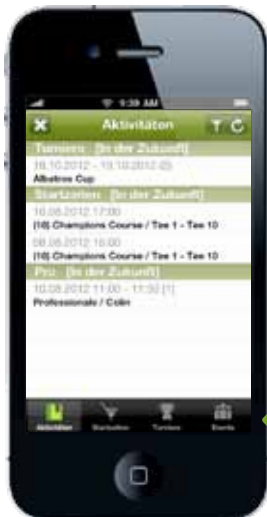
9:39 AM

Aktivitäten

Turniere [In der Zukunft]
18.10.2012 - 19.10.2012 (2)
Albatros Cup

Startzeiten [In der Zukunft]
10.08.2012 17:00
[18] Champions Course / Tee 1 - Tee 10
08.08.2012 16:00
[18] Champions Course / Tee 1 - Tee 10

Pro [In der Zukunft]
10.08.2012 11:00 - 11:30 [1]
Professionale / Colin

Aktivitäten
Startzeiten
Turniere
Events